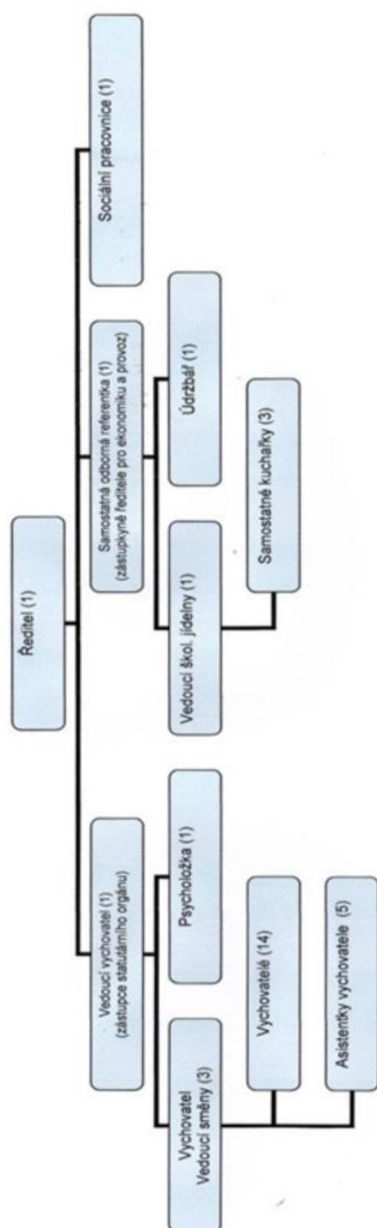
Ředitel (1)

Vedoucí vychovatel (1)
(zástupce statutárního orgánu)

Vychovatel
Vedoucí směny (3)

Psycholožka (1)

Vychovatelé (14)

Asistentky vychovatele (5)

Samostatná odborná referentka (1)
(zástupkyně ředitele pro ekonomiku a provoz)

Vedoucí škol. jídelny (1)

Údržbář (1)

Samostatné kuchařky (3)

Sociální pracovnice (1)